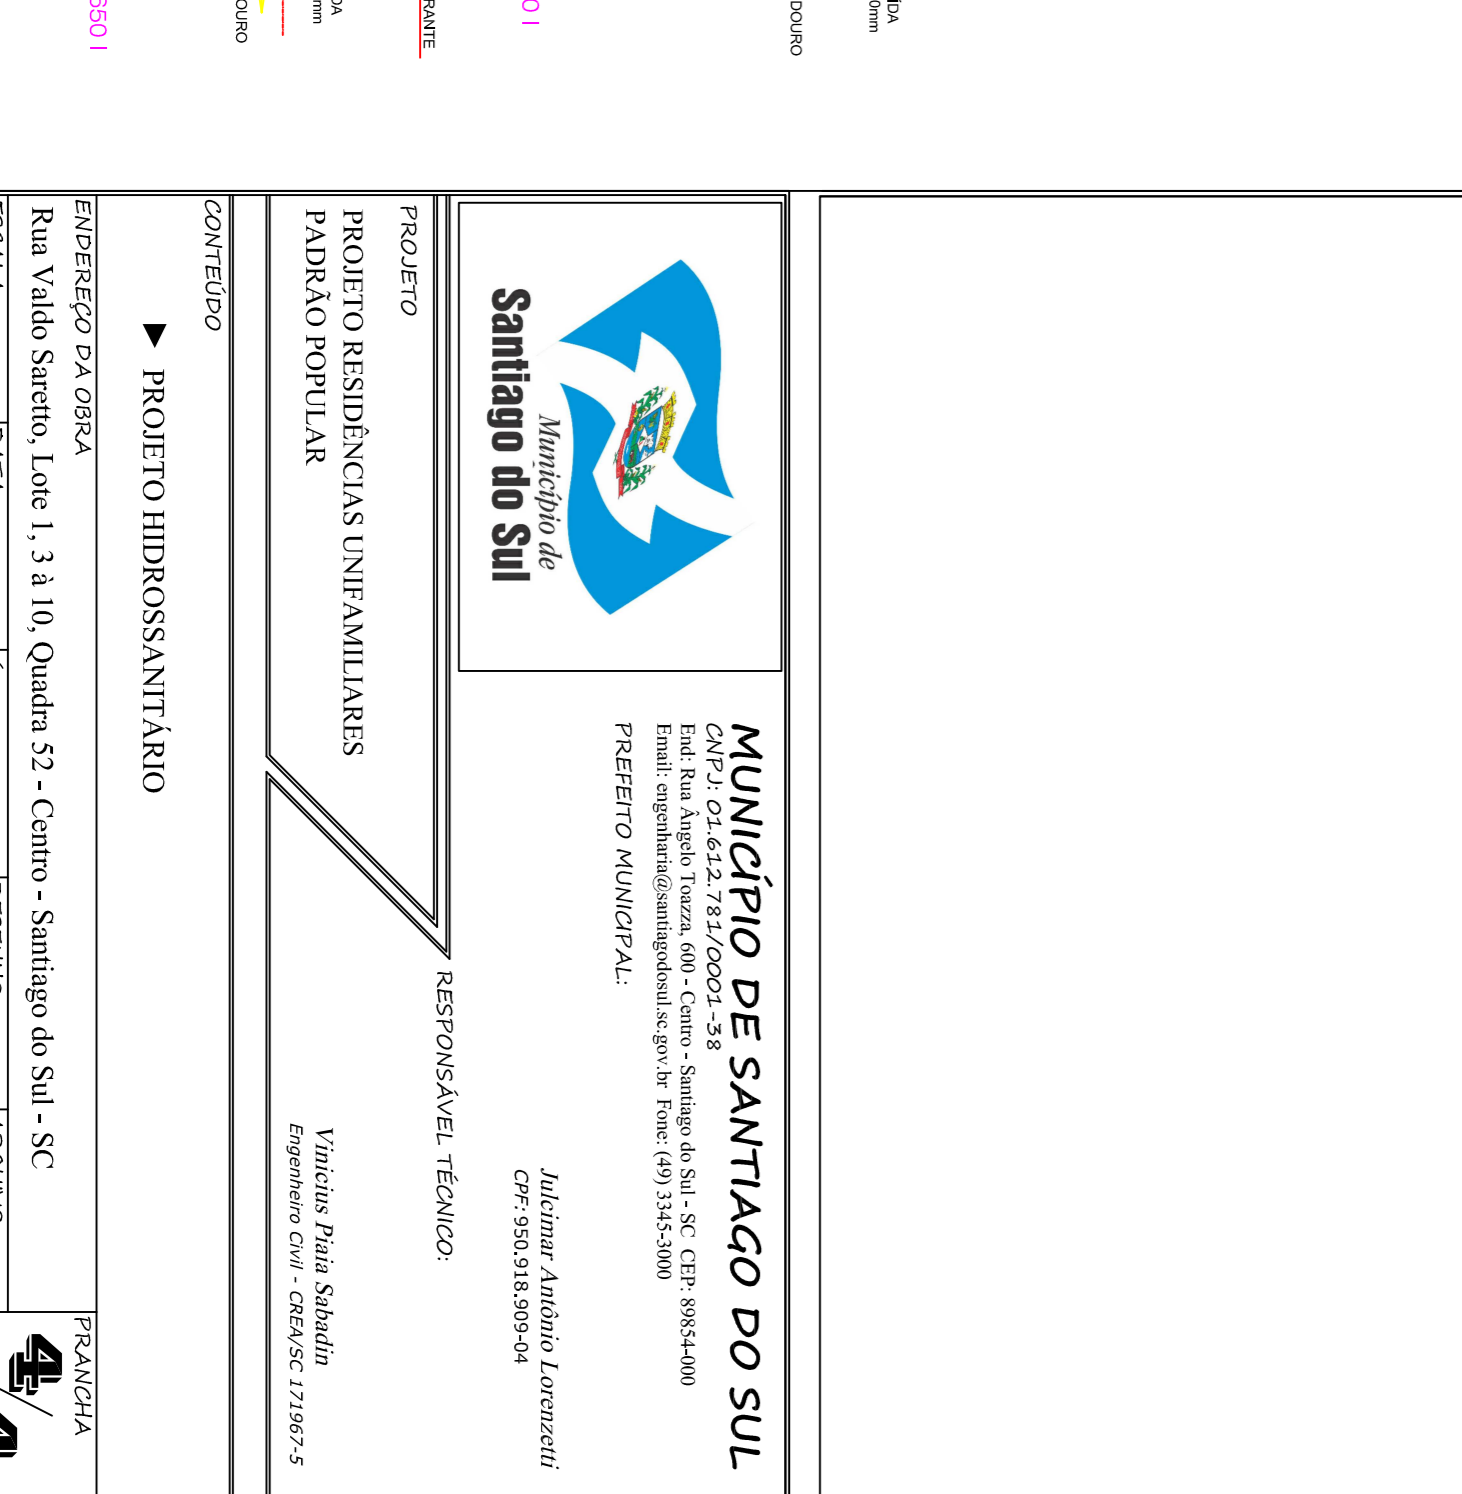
Município de
Santiago do Sul

MUNICÍPIO DE SANTIAGO DO SUL
CNPJ: 01.612.781/0001-38
End: Rua Ângelo Toazza, 600 - Centro - Santiago do Sul - SC CEP: 89854-000
Email: engenharia@santiagodosul.sc.gov.br Fone: (49) 3345-3000
PREFEITO MUNICIPAL:

Julcimar Antônio Lorenzetti
CPF: 950.918.909-04

PROJETO
PROJETO RESIDÊNCIAS UNIFAMILIARES PADRÃO POPULAR

RESPONSÁVEL TÉCNICO:

Vinicius Piaia Sabadin
Engenheiro Civil - CREA/SC 171967-5

CONTEÚDO
PROJETO HIDROSSANITÁRIO

ENDEREÇO DA OBRA
Rua Valdo Saretto, Lote 1, 3 à 10, Quadra 52 - Centro - Santiago do Sul - SC

PRANCHA
4/4